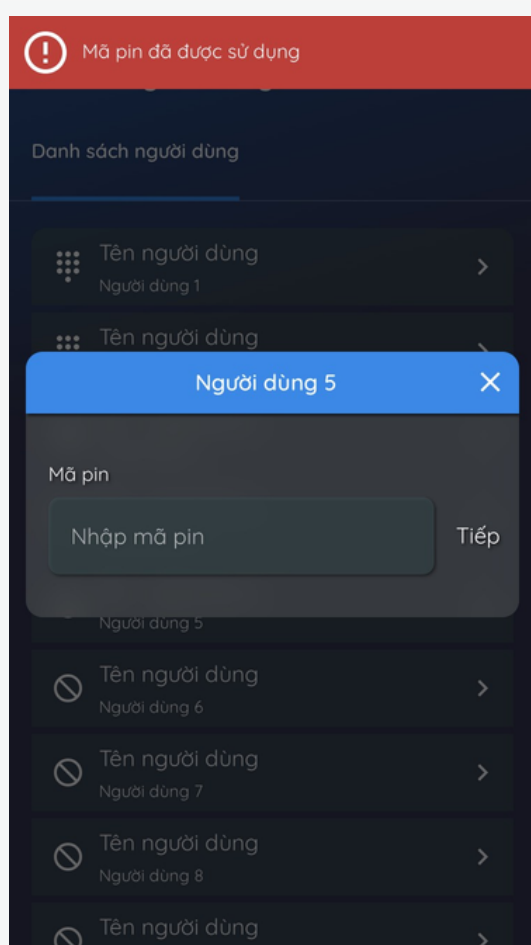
Mã pin đã được sử dụng

Danh sách người dùng

Tên người dùng
Người dùng 1

Tên người dùng

Người dùng 5

Mã pin

Nhập mã pin

Tiếp

Người dùng 5

Tên người dùng
Người dùng 6

Tên người dùng
Người dùng 7

Tên người dùng
Người dùng 8

Tên người dùng